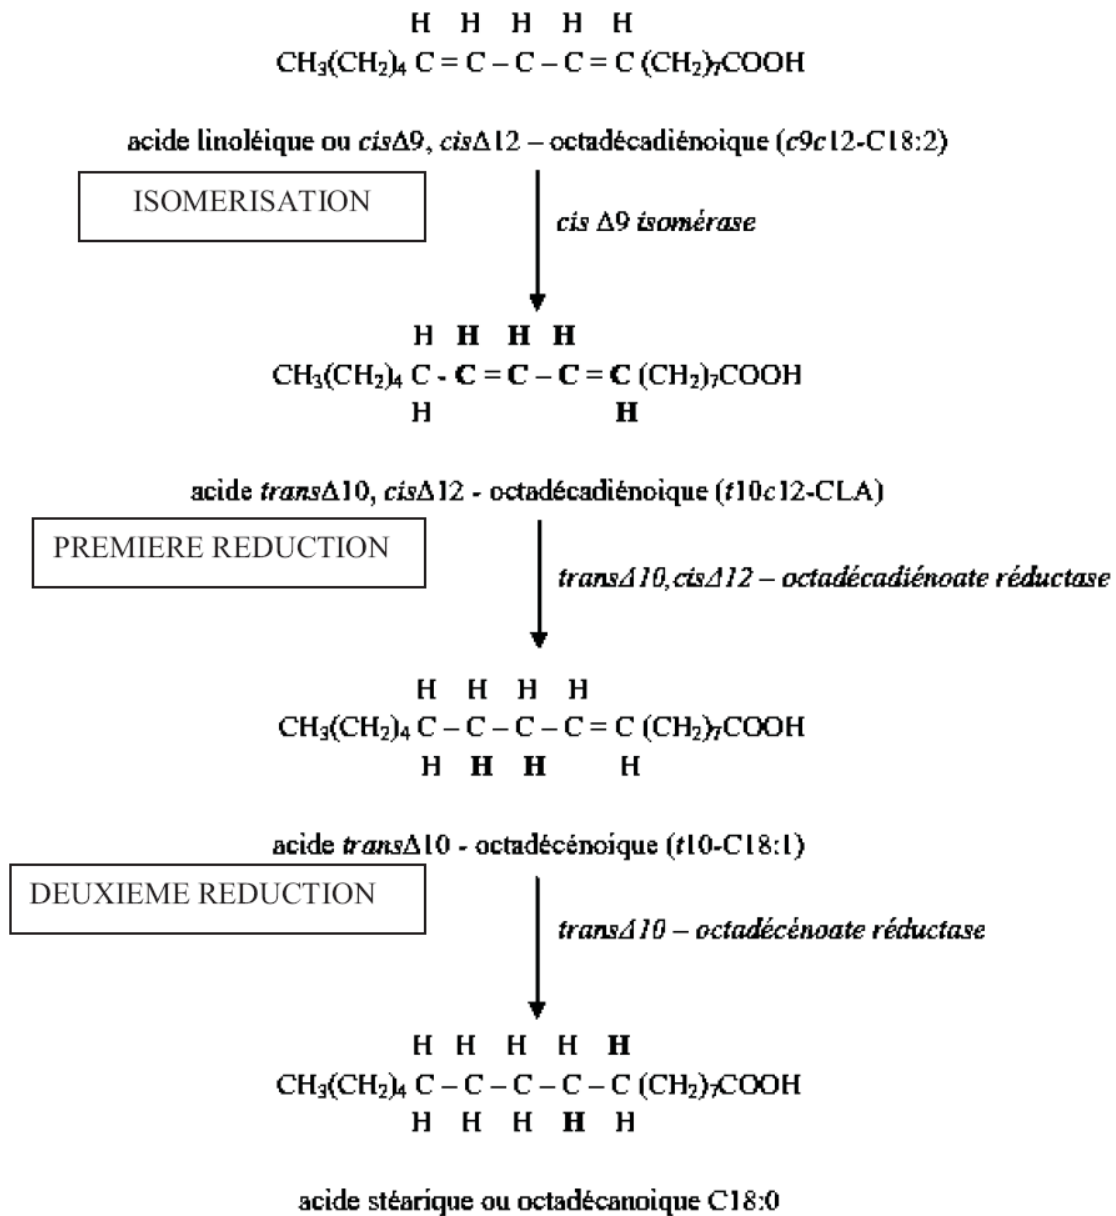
H H H H H
$CH_3(CH_2)_4$ C = C – C – C = C $(CH_2)_7$COOH

acide linoléique ou *cis*Δ9, *cis*Δ12 – octadécadiénoique (*c9c*12-C18:2)

ISOMERISATION

*cis* Δ9 *isomérase*

H H H H
$CH_3(CH_2)_4$ C - C = C – C = C $(CH_2)_7$COOH
H H

acide *trans*Δ10, *cis*Δ12 - octadécadiénoique (*t*10*c*12-CLA)

PREMIERE REDUCTION

*transΔ10,cisΔ12 – octadécadiénoate réductase*

H H H H
$CH_3(CH_2)_4$ C – C – C – C = C $(CH_2)_7$COOH
H H H H

acide *trans*Δ10 - octadécénoique (*t*10-C18:1)

DEUXIEME REDUCTION

*transΔ10 – octadécénoate réductase*

H H H H H
$CH_3(CH_2)_4$ C – C – C – C – C $(CH_2)_7$COOH
H H H H H

acide stéarique ou octadécanoique C18:0